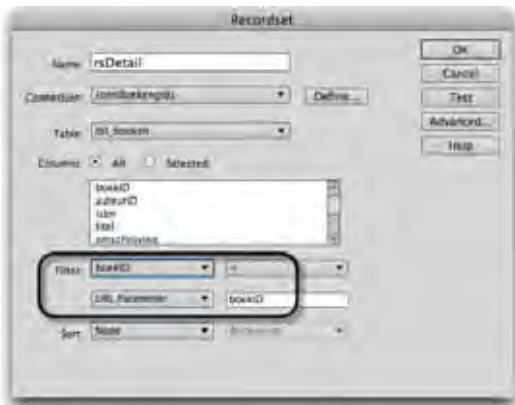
Recordset

Name: rsDetail

Connection: connBoekengids

Define...

Table: tbl_boeken

Columns: All Selected:

boekID
auteurID
isbn
titel
omschrijving

Filter: boekID =

URL Parameter boekID

Sort: None Ascending

OK
Cancel
Test
Advanced...
Help